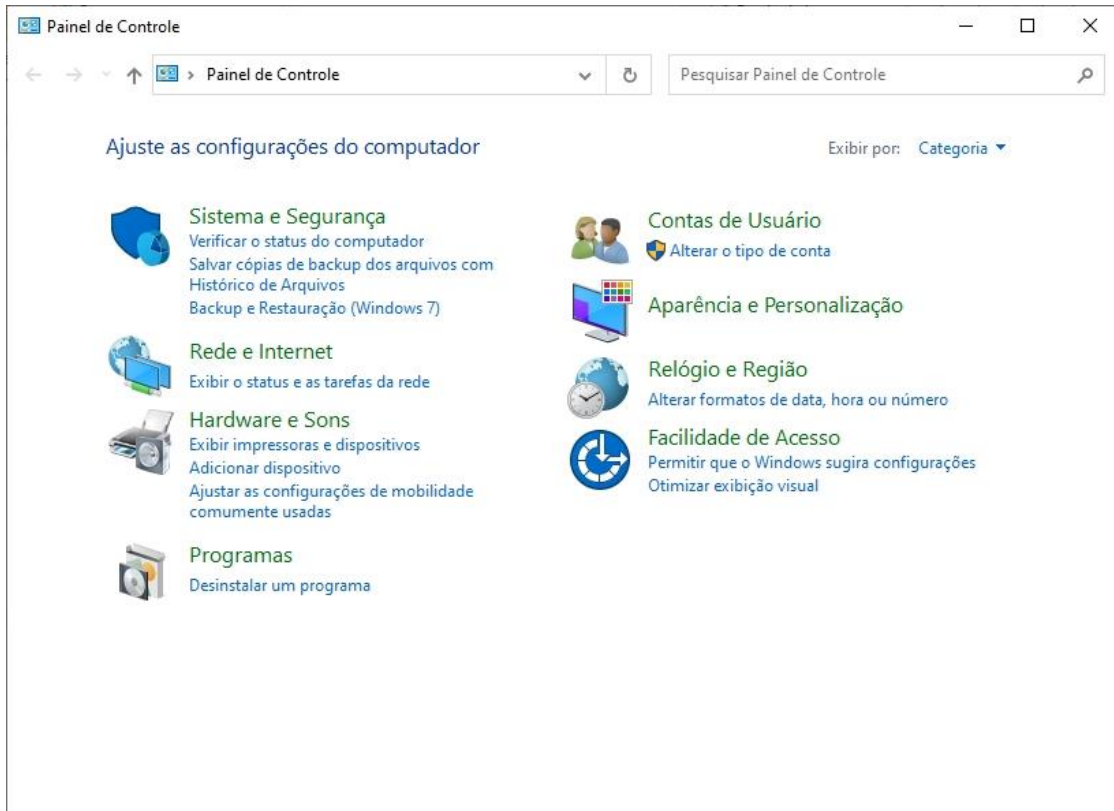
Painel de Controle

Painel de Controle

Pesquisar Painel de Controle

Ajuste as configurações do computador

Exibir por: Categoria

Sistema e Segurança
Verificar o status do computador
Salvar cópias de backup dos arquivos com Histórico de Arquivos
Backup e Restauração (Windows 7)

Rede e Internet
Exibir o status e as tarefas da rede

Hardware e Sons
Exibir impressoras e dispositivos
Adicionar dispositivo
Ajustar as configurações de mobilidade comumente usadas

Programas
Desinstalar um programa

Contas de Usuário
Alterar o tipo de conta

Aparência e Personalização

Relógio e Região
Alterar formatos de data, hora ou número

Facilidade de Acesso
Permitir que o Windows sugira configurações
Otimizar exibição visual